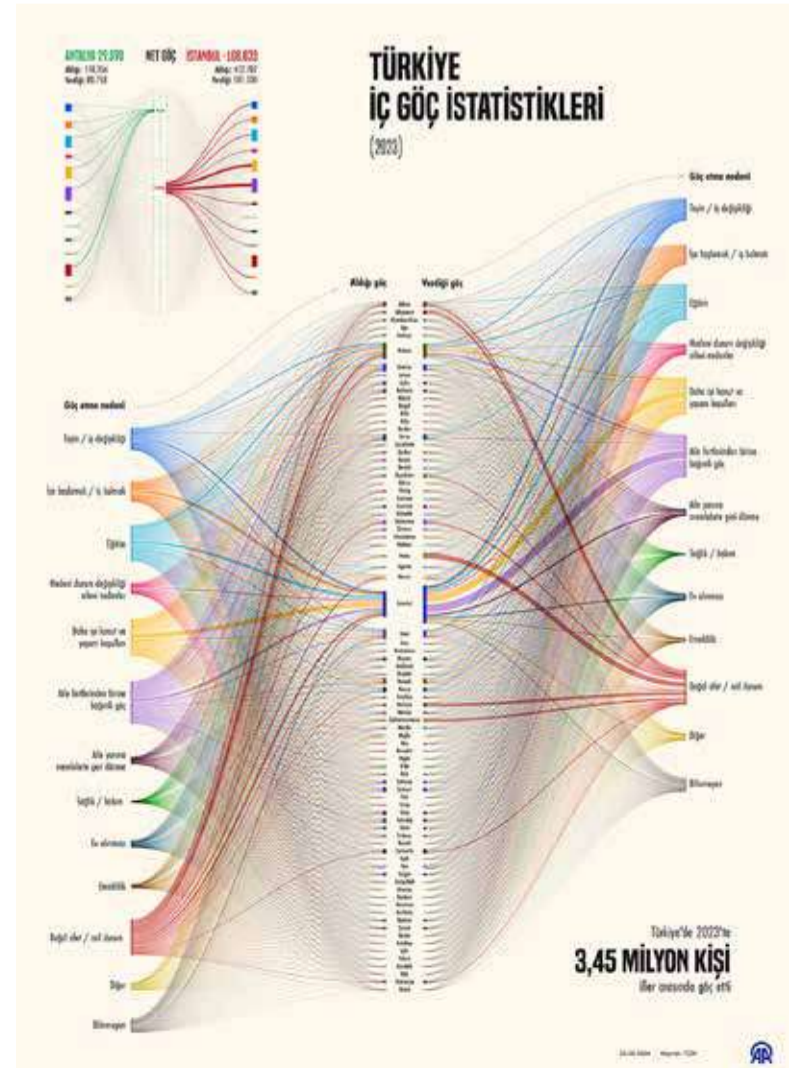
ANTALYA 29.590
Aldığı: 118.354
Verdiği: 88.764

NET GÖÇ

İSTANBUL -100.833
Aldığı: 412.707
Verdiği: 513.540

TÜRKİYE
İÇ GÖÇ İSTATİSTİKLERİ
(2023)

Aldığı göç
Verdiği göç

Göç etme nedeni

Tayin / iş değişikliği
İşe başlamak / iş bulmak
Eğitim
Medeni durum değişikliği ailevi nedenler
Daha iyi konut ve yaşam koşulları
Aile fertlerinden birine bağımlı göç
Aile yanına memleketine geri dönme
Sağlık / bakım
Ev alınması
Emeklilik
Doğal afet / acil durum
Diğer
Bilinmeyen

Göç etme nedeni

Tayin / iş değişikliği
İşe başlamak / iş bulmak
Eğitim
Medeni durum değişikliği ailevi nedenler
Daha iyi konut ve yaşam koşulları
Aile fertlerinden birine bağımlı göç
Aile yanına memleketine geri dönme
Sağlık / bakım
Ev alınması
Emeklilik
Doğal afet / acil durum
Diğer
Bilinmeyen

Türkiye'de 2023'te
3,45 MİLYON KİŞİ
iller arasında göç etti

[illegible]
AA